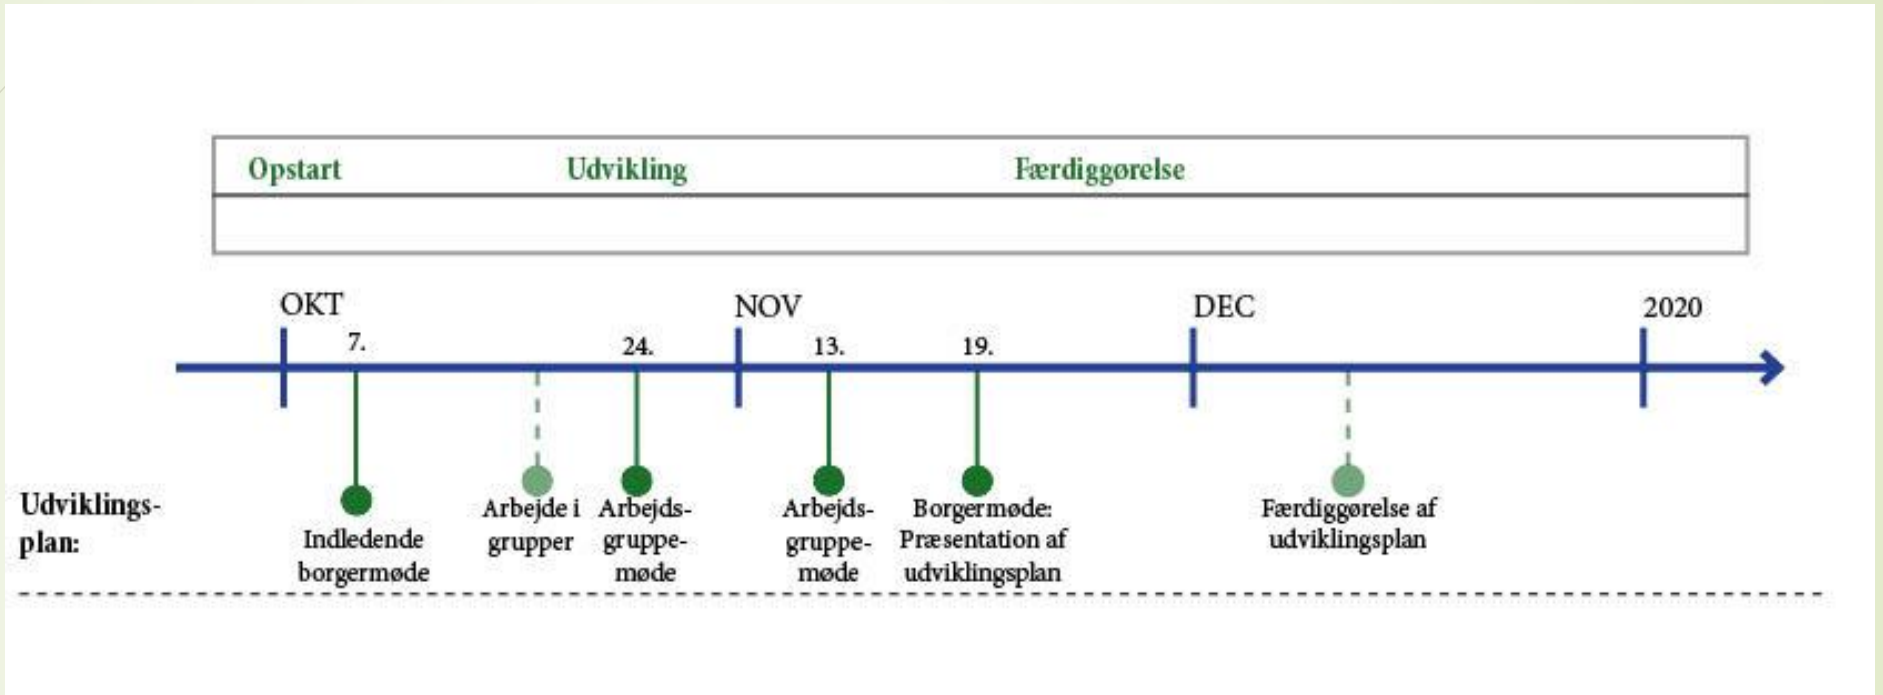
Opstart

Udvikling

Færdiggørelse

OKT

7.

24.

NOV

13.

19.

DEC

2020

Udviklingsplan:

Indledende borgermøde

Arbejde i grupper

Arbejdsgruppemøde

Arbejdsgruppemøde

Borgermøde: Præsentation af udviklingsplan

Færdiggørelse af udviklingsplan